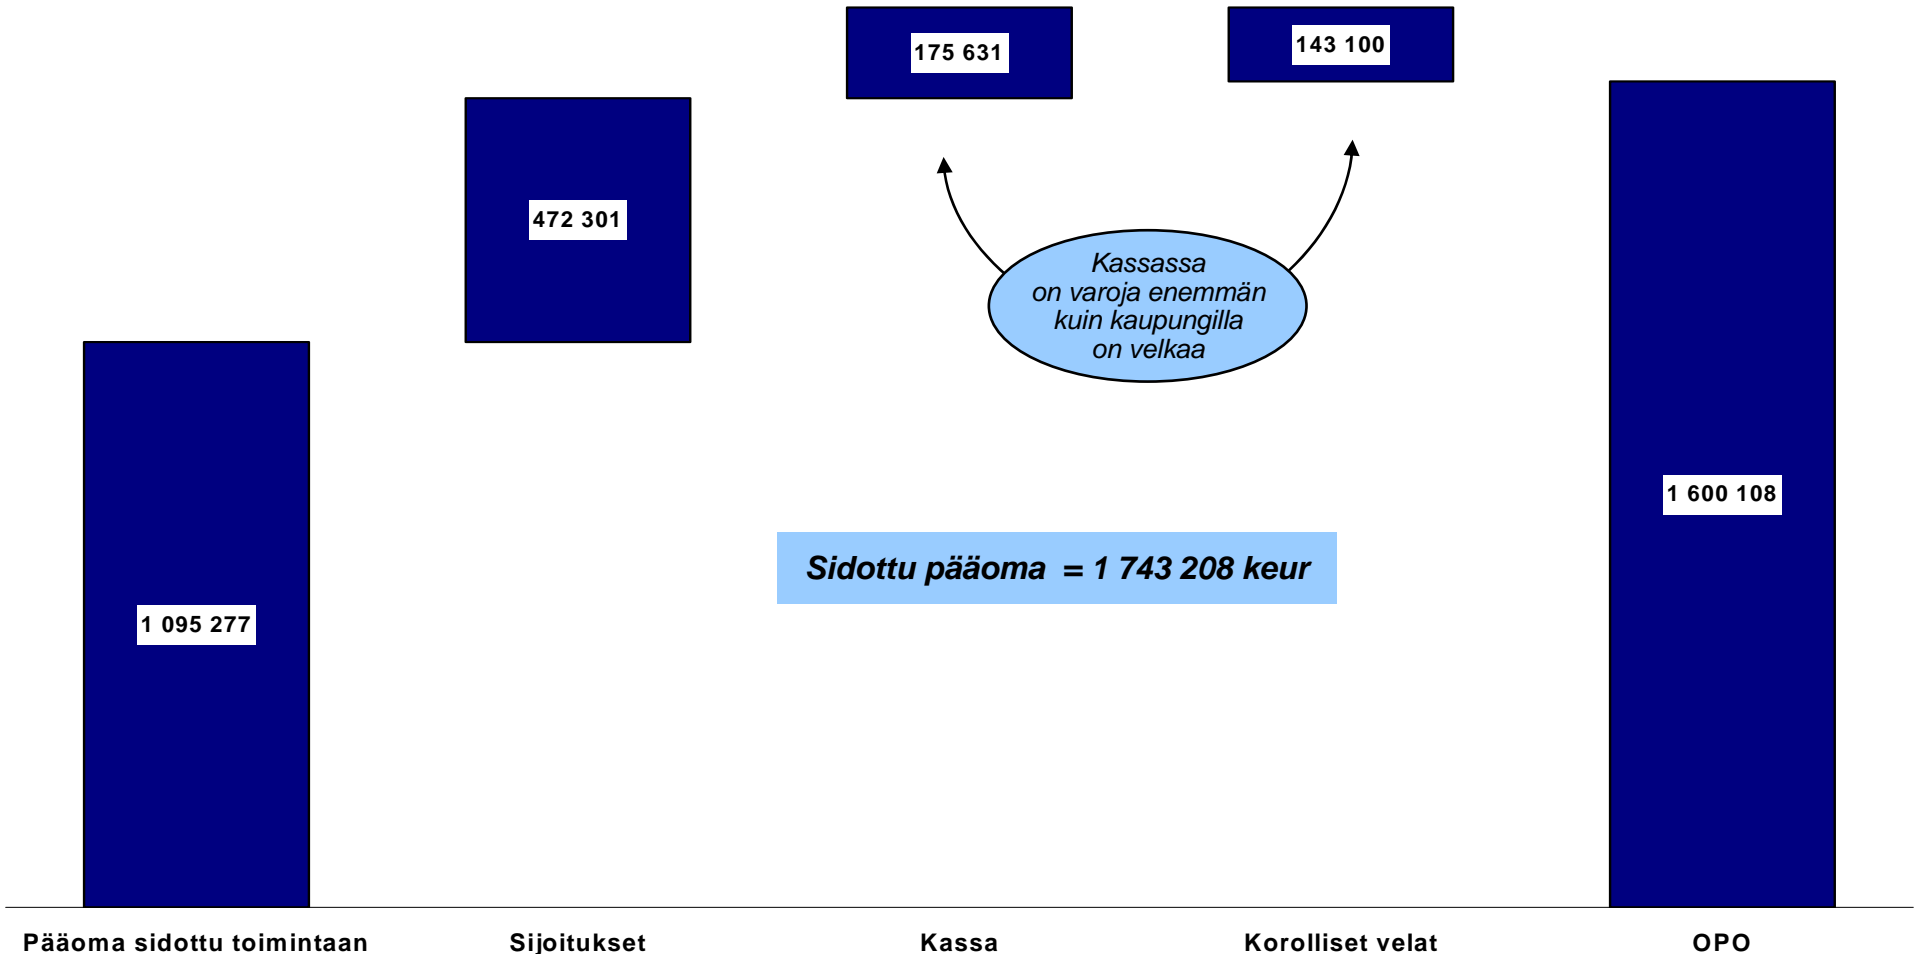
175 631

143 100

472 301

Kassassa on varoja enemmän kuin kaupungilla on velkaa

1 095 277

1 600 108

Sidottu pääoma = 1 743 208 keur

Pääoma sidottu toimintaan

Sijoitukset

Kassa

Korolliset velat

OPO